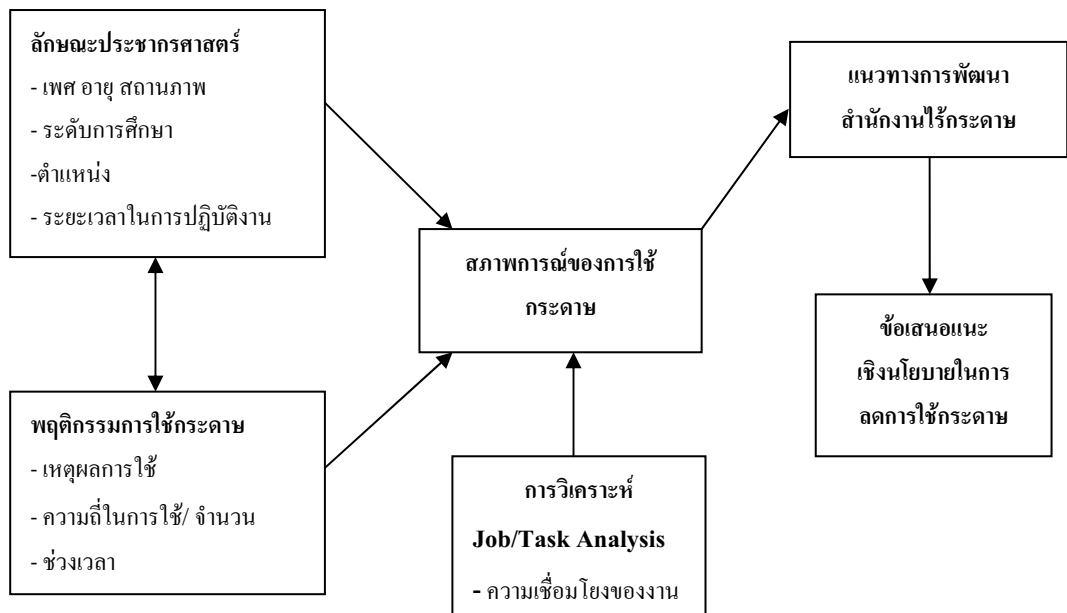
ลักษณะประชากรศาสตร์
- เพศ อายุ สถานภาพ
- ระดับการศึกษา
-ตำแหน่ง
- ระยะเวลาในการปฏิบัติงาน

พฤติกรรมการใช้กระดาษ
- เหตุผลการใช้
- ความถี่ในการใช้/ จำนวน
- ช่วงเวลา

สภาพการณ์ของการใช้กระดาษ

การวิเคราะห์
Job/Task Analysis
- ความเชื่อมโยงของงาน

แนวทางการพัฒนา
สำนักงานไร้กระดาษ

ข้อเสนอแนะ
เชิงนโยบายในการ
ลดการใช้กระดาษ